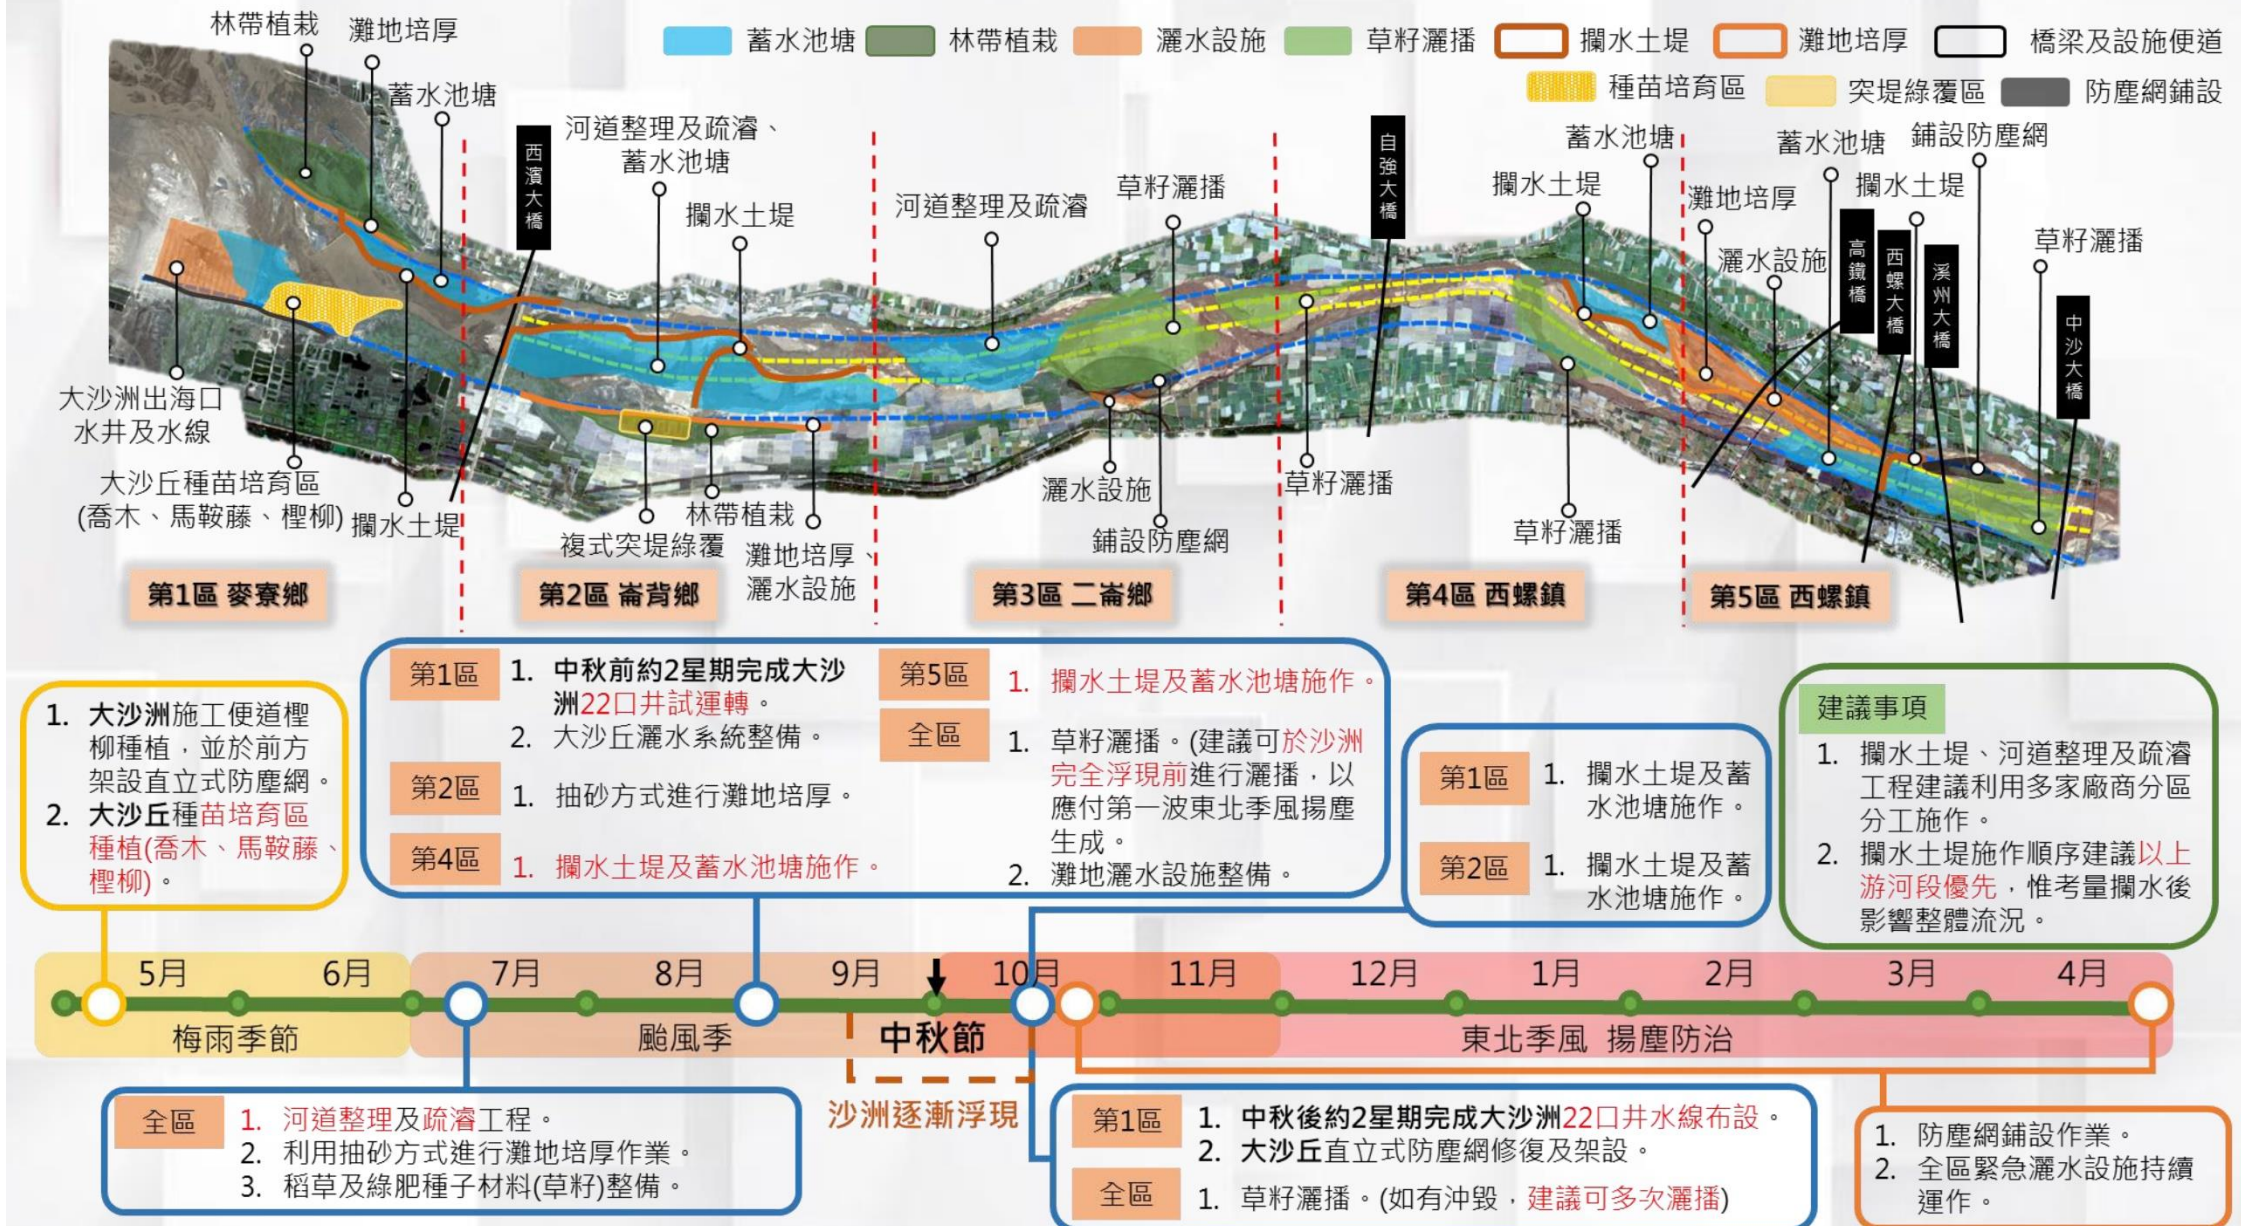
蓄水池塘 林帶植栽 灑水設施 草籽灑播 攔水土堤 灘地培厚 橋梁及設施便道
種苗培育區 突堤綠覆區 防塵網鋪設

林帶植栽
灘地培厚
蓄水池塘
西濱大橋
河道整理及疏濬、蓄水池塘
攔水土堤
河道整理及疏濬
草籽灑播
自強大橋
攔水土堤
蓄水池塘
灘地培厚
灑水設施
蓄水池塘
鋪設防塵網
攔水土堤
高鐵橋
西螺大橋
溪州大橋
中沙大橋
草籽灑播
大沙洲出海口水井及水線
大沙丘種苗培育區(喬木、馬鞍藤、檉柳)
攔水土堤
複式突堤綠覆
林帶植栽
灘地培厚、灑水設施
灑水設施
鋪設防塵網
草籽灑播
草籽灑播

第1區 麥寮鄉
第2區 崙背鄉
第3區 二崙鄉
第4區 西螺鎮
第5區 西螺鎮

1. 大沙洲施工便道檉柳種植，並於前方架設直立式防塵網。
2. 大沙丘種苗培育區種植(喬木、馬鞍藤、檉柳)。

第1區 1. 中秋前約2星期完成大沙洲22口井試運轉。
2. 大沙丘灑水系統整備。
第2區 1. 抽砂方式進行灘地培厚。
第4區 1. 攔水土堤及蓄水池塘施作。
第5區 1. 攔水土堤及蓄水池塘施作。
全區 1. 草籽灑播。(建議可於沙洲完全浮現前進行灑播，以應付第一波東北季風揚塵生成。
2. 灘地灑水設施整備。

第1區 1. 攔水土堤及蓄水池塘施作。
第2區 1. 攔水土堤及蓄水池塘施作。

建議事項
1. 攔水土堤、河道整理及疏濬工程建議利用多家廠商分區分工施作。
2. 攔水土堤施作順序建議以上游河段優先，惟考量攔水後影響整體流況。

5月 6月 7月 8月 9月 10月 11月 12月 1月 2月 3月 4月
梅雨季節 颱風季 中秋節 東北季風 揚塵防治
沙洲逐漸浮現

全區 1. 河道整理及疏濬工程。
2. 利用抽砂方式進行灘地培厚作業。
3. 稻草及綠肥種子材料(草籽)整備。

第1區 1. 中秋後約2星期完成大沙洲22口井水線布設。
2. 大沙丘直立式防塵網修復及架設。
全區 1. 草籽灑播。(如有沖毀，建議可多次灑播)

1. 防塵網鋪設作業。
2. 全區緊急灑水設施持續運作。